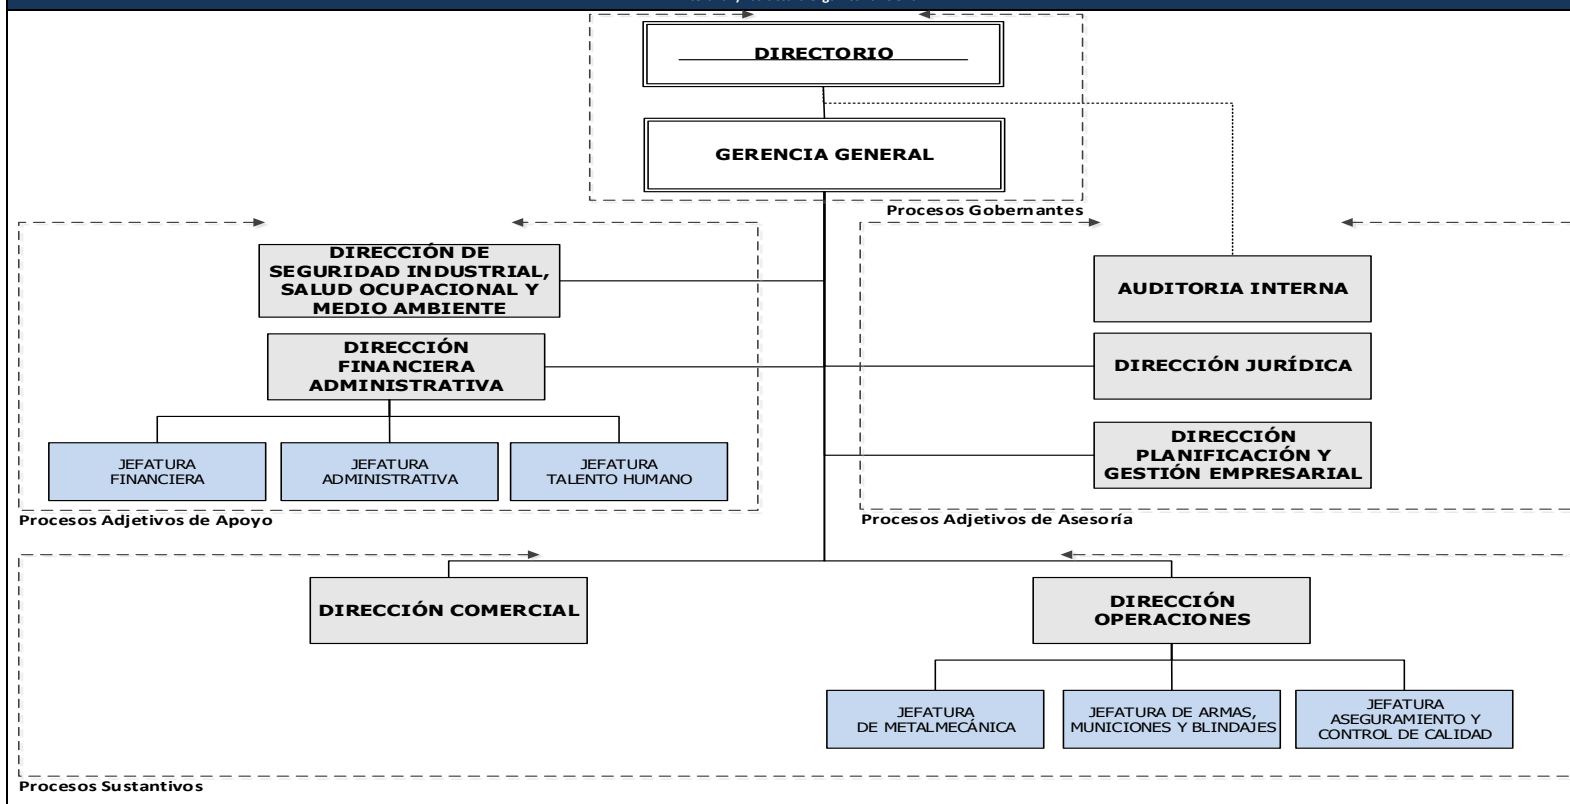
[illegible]

DIRECTORIO

GERENCIA GENERAL

Procesos Gobernantes

DIRECCIÓN DE SEGURIDAD INDUSTRIAL, SALUD OCUPACIONAL Y MEDIO AMBIENTE

DIRECCIÓN FINANCIERA ADMINISTRATIVA

JEFATURA FINANCIERA

JEFATURA ADMINISTRATIVA

JEFATURA TALENTO HUMANO

Procesos Adjetivos de Apoyo

AUDITORIA INTERNA

DIRECCIÓN JURÍDICA

DIRECCIÓN PLANIFICACIÓN Y GESTIÓN EMPRESARIAL

Procesos Adjetivos de Asesoría

DIRECCIÓN COMERCIAL

DIRECCIÓN OPERACIONES

JEFATURA DE METALMECÁNICA

JEFATURA DE ARMAS, MUNICIONES Y BLINDAJES

JEFATURA ASEGURAMIENTO Y CONTROL DE CALIDAD

Procesos Sustantivos